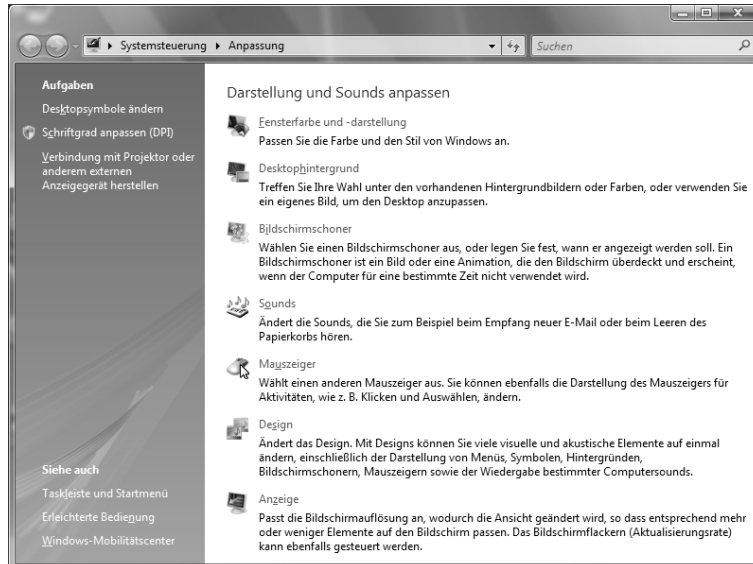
▸ Systemsteuerung ▸ Anpassung

Suchen

Aufgaben

Desktopsymbole ändern

Schriftgrad anpassen (DPI)

Verbindung mit Projektor oder anderem externen Anzeigegerät herstellen

Siehe auch

Taskleiste und Startmenü

Erleichterte Bedienung

Windows-Mobilitätscenter

Darstellung und Sounds anpassen

Fensterfarbe und -darstellung

Passen Sie die Farbe und den Stil von Windows an.

Desktophintergrund

Treffen Sie Ihre Wahl unter den vorhandenen Hintergrundbildern oder Farben, oder verwenden Sie ein eigenes Bild, um den Desktop anzupassen.

Bildschirmschoner

Wählen Sie einen Bildschirmschoner aus, oder legen Sie fest, wann er angezeigt werden soll. Ein Bildschirmschoner ist ein Bild oder eine Animation, die den Bildschirm überdeckt und erscheint, wenn der Computer für eine bestimmte Zeit nicht verwendet wird.

Sounds

Ändert die Sounds, die Sie zum Beispiel beim Empfang neuer E-Mail oder beim Leeren des Papierkorbs hören.

Mauszeiger

Wählt einen anderen Mauszeiger aus. Sie können ebenfalls die Darstellung des Mauszeigers für Aktivitäten, wie z. B. Klicken und Auswählen, ändern.

Design

Ändert das Design. Mit Designs können Sie viele visuelle und akustische Elemente auf einmal ändern, einschließlich der Darstellung von Menüs, Symbolen, Hintergründen, Bildschirmschonern, Mauszeigern sowie der Wiedergabe bestimmter Computersounds.

Anzeige

Passt die Bildschirmauflösung an, wodurch die Ansicht geändert wird, so dass entsprechend mehr oder weniger Elemente auf den Bildschirm passen. Das Bildschirmflackern (Aktualisierungsrate) kann ebenfalls gesteuert werden.